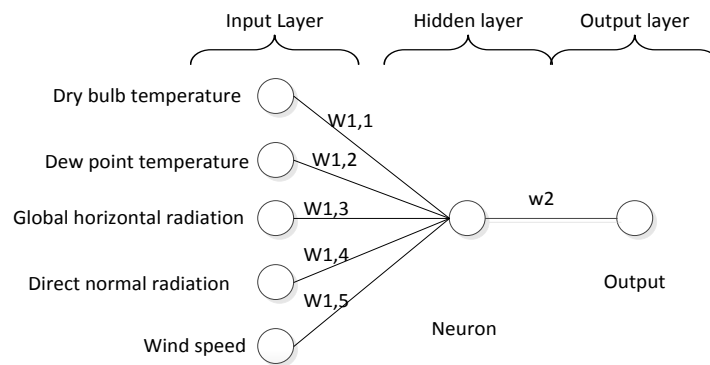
Input Layer

Hidden layer

Output layer

Dry bulb temperature

Dew point temperature

Global horizontal radiation

Direct normal radiation

Wind speed

W1,1

W1,2

W1,3

W1,4

W1,5

w2

Neuron

Output